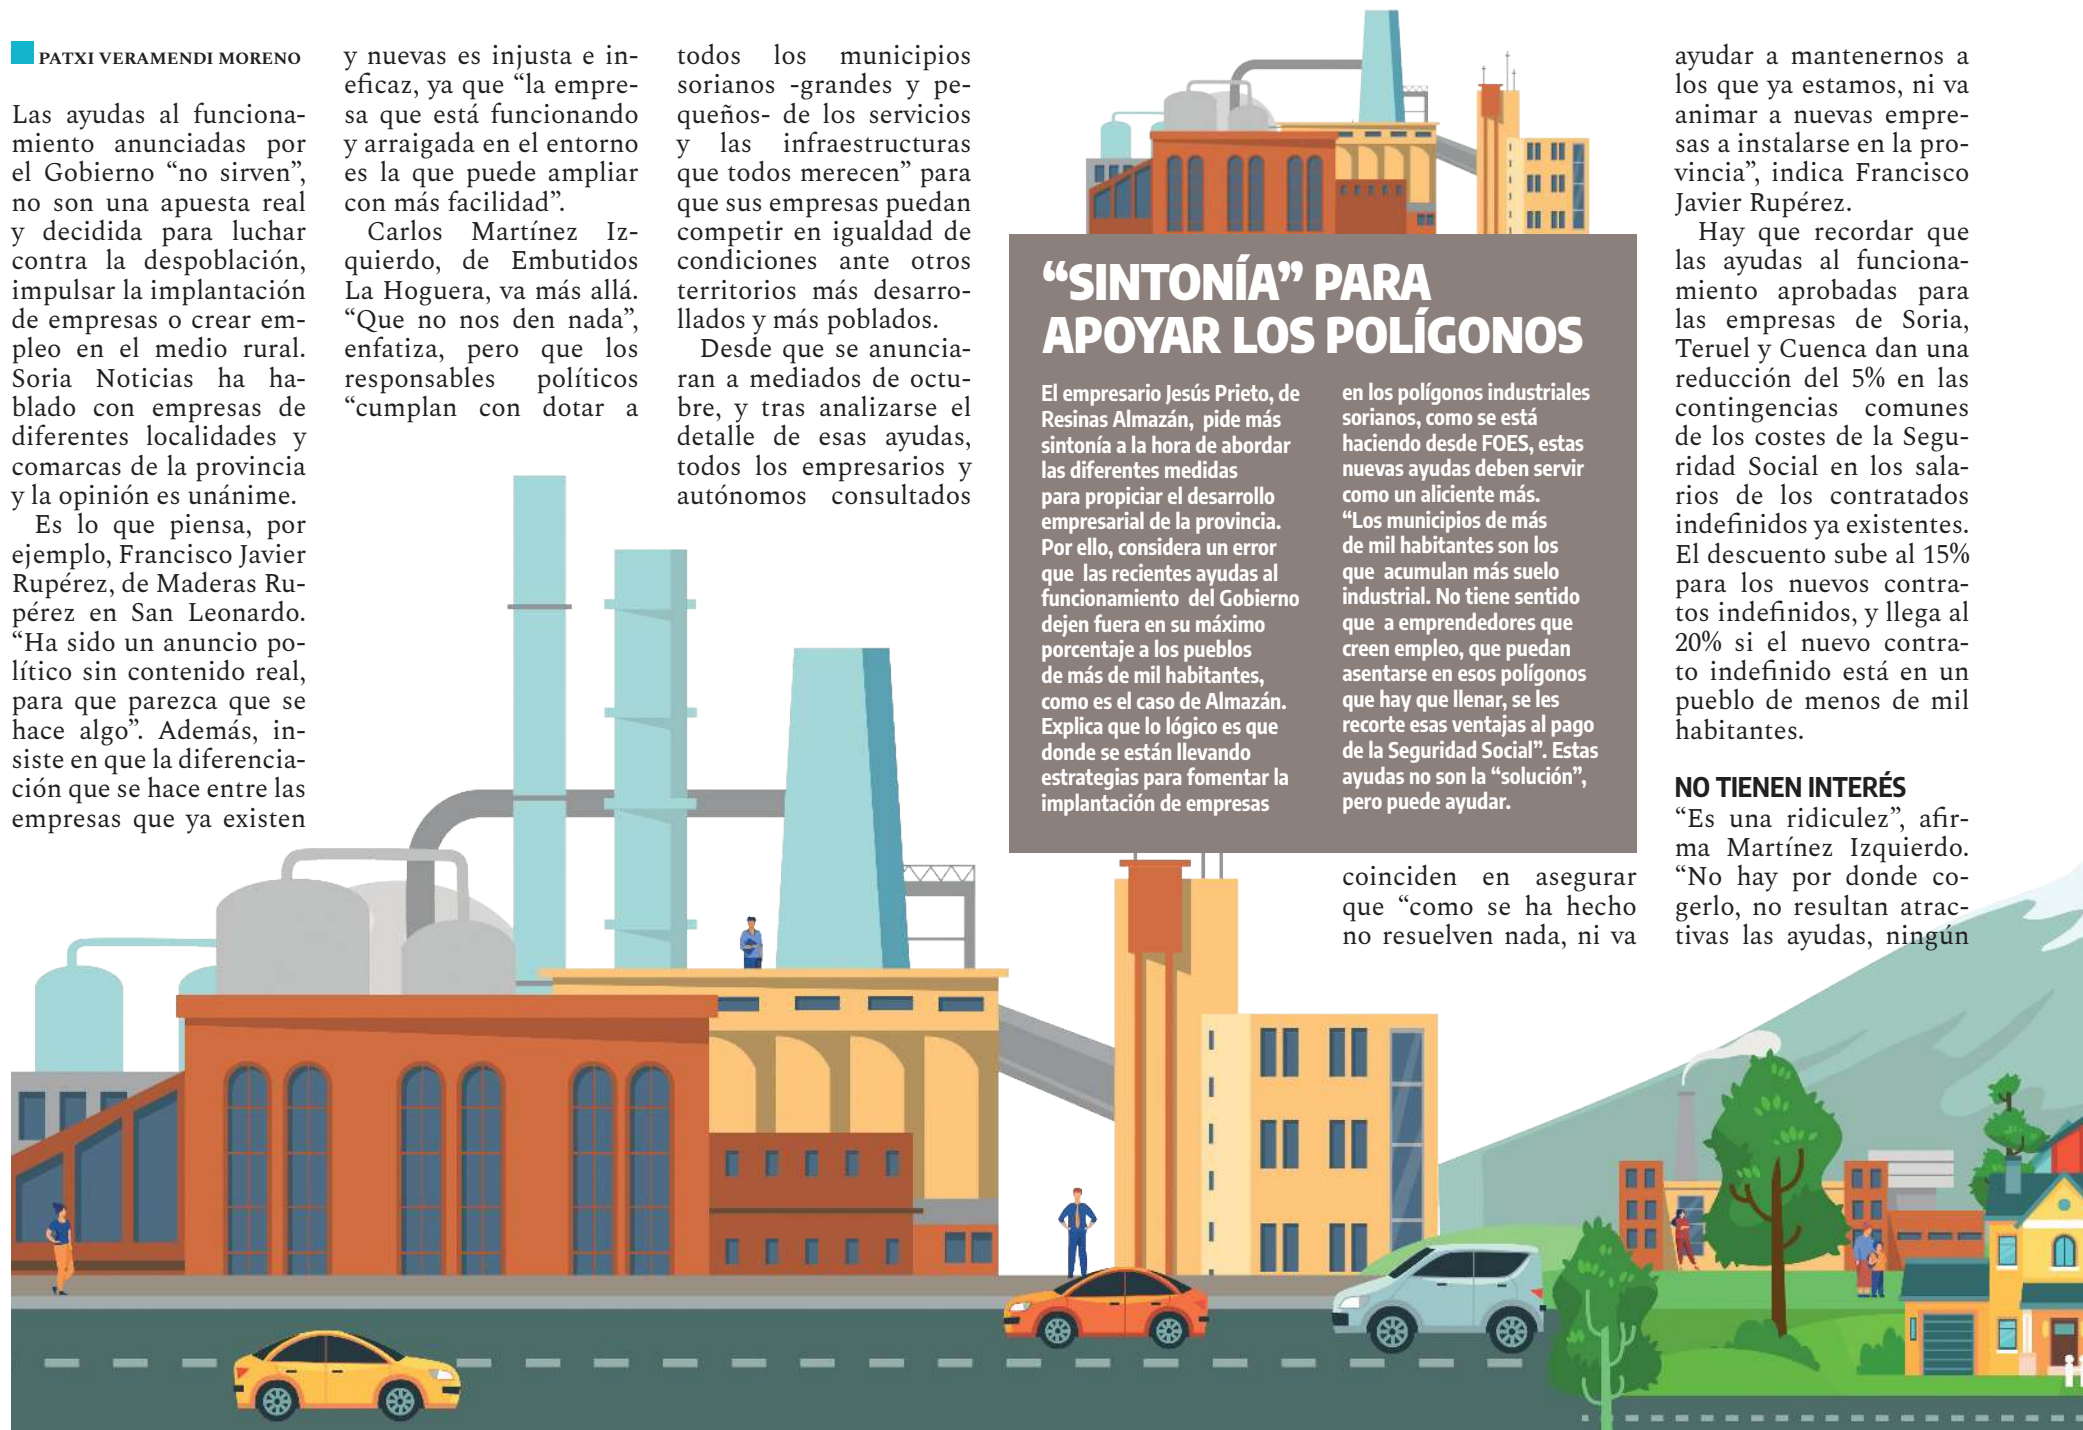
PATXI VERAMENDI MORENO

Las ayudas al funcionamiento anunciadas por el Gobierno “no sirven”, no son una apuesta real y decidida para luchar contra la despoblación, impulsar la implantación de empresas o crear empleo en el medio rural. Soria Noticias ha hablado con empresas de diferentes localidades y comarcas de la provincia y la opinión es unánime.

Es lo que piensa, por ejemplo, Francisco Javier Rupérez, de Maderas Rupérez en San Leonardo. “Ha sido un anuncio político sin contenido real, para que parezca que se hace algo”. Además, insiste en que la diferenciación que se hace entre las empresas que ya existen y nuevas es injusta e ineficaz, ya que “la empresa que está funcionando y arraigada en el entorno es la que puede ampliar con más facilidad”.

Carlos Martínez Izquierdo, de Embutidos La Hoguera, va más allá. “Que no nos den nada”, enfatiza, pero que los responsables políticos “cumplan con dotar a todos los municipios sorianos -grandes y pequeños- de los servicios y las infraestructuras que todos merecen” para que sus empresas puedan competir en igualdad de condiciones ante otros territorios más desarrollados y más poblados.

Desde que se anunciaran a mediados de octubre, y tras analizarse el detalle de esas ayudas, todos los empresarios y autónomos consultados coinciden en asegurar que “como se ha hecho no resuelven nada, ni va ayudar a mantenernos a los que ya estamos, ni va animar a nuevas empresas a instalarse en la provincia”, indica Francisco Javier Rupérez.

Hay que recordar que las ayudas al funcionamiento aprobadas para las empresas de Soria, Teruel y Cuenca dan una reducción del 5% en las contingencias comunes de los costes de la Seguridad Social en los salarios de los contratados indefinidos ya existentes. El descuento sube al 15% para los nuevos contratos indefinidos, y llega al 20% si el nuevo contrato indefinido está en un pueblo de menos de mil habitantes.

NO TIENEN INTERÉS
“Es una ridiculez”, afirma Martínez Izquierdo. “No hay por donde cogerlo, no resultan atractivas las ayudas, ningún

“SINTONÍA” PARA APOYAR LOS POLÍGONOS

El empresario Jesús Prieto, de Resinas Almazán, pide más sintonía a la hora de abordar las diferentes medidas para propiciar el desarrollo empresarial de la provincia. Por ello, considera un error que las recientes ayudas al funcionamiento del Gobierno dejen fuera en su máximo porcentaje a los pueblos de más de mil habitantes, como es el caso de Almazán. Explica que lo lógico es que donde se están llevando estrategias para fomentar la implantación de empresas en los polígonos industriales sorianos, como se está haciendo desde FOES, estas nuevas ayudas deben servir como un aliciente más. “Los municipios de más de mil habitantes son los que acumulan más suelo industrial. No tiene sentido que a emprendedores que creen empleo, que puedan asentarse en esos polígonos que hay que llenar, se les recorte esas ventajas al pago de la Seguridad Social”. Estas ayudas no son la “solución”, pero puede ayudar.